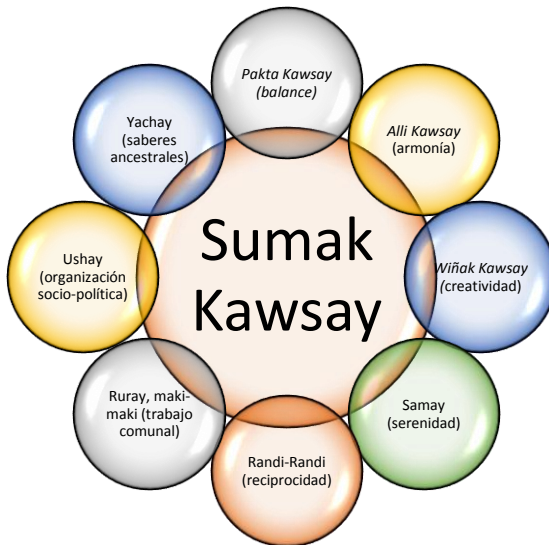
Sumak Kawsay

Pakta Kawsay (balance)

Alli Kawsay (armonía)

Wiñak Kawsay (creatividad)

Samay (serenidad)

Randi-Randi (reciprocidad)

Ruray, maki-maki (trabajo comunal)

Ushay (organización socio-política)

Yachay (saberes ancestrales)